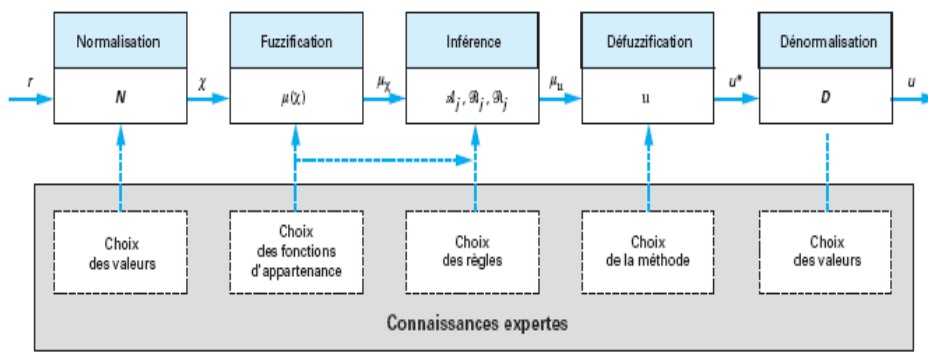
Normalisation

Fuzzification

Inférence

Défuzzification

Dénormalisation

$r$

$N$

$\chi$

$\mu(\chi)$

$\mu_\chi$

$\mathcal{A}_j, \mathcal{B}_j, \mathcal{R}_j$

$\mu_u$

u

$u^*$

$D$

$u$

Choix des valeurs

Choix des fonctions d'appartenance

Choix des régles

Choix de la méthode

Choix des valeurs

Connaissances expertes